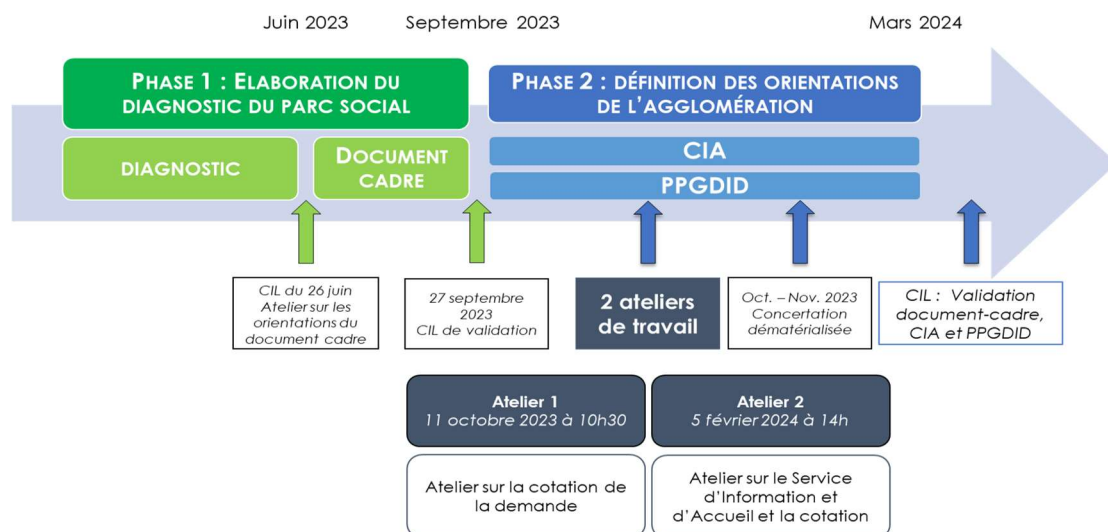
Juin 2023

Septembre 2023

Mars 2024

PHASE 1 : ELABORATION DU DIAGNOSTIC DU PARC SOCIAL

PHASE 2 : DÉFINITION DES ORIENTATIONS DE L'AGGLOMÉRATION

DIAGNOSTIC

DOCUMENT CADRE

CIA

PPGDID

CIL du 26 juin Atelier sur les orientations du document cadre

27 septembre 2023 CIL de validation

2 ateliers de travail

Oct. – Nov. 2023 Concertation dématérialisée

CIL : Validation document-cadre, CIA et PPGDID

Atelier 1
11 octobre 2023 à 10h30

Atelier 2
5 février 2024 à 14h

Atelier sur la cotation de la demande

Atelier sur le Service d'Information et d'Accueil et la cotation